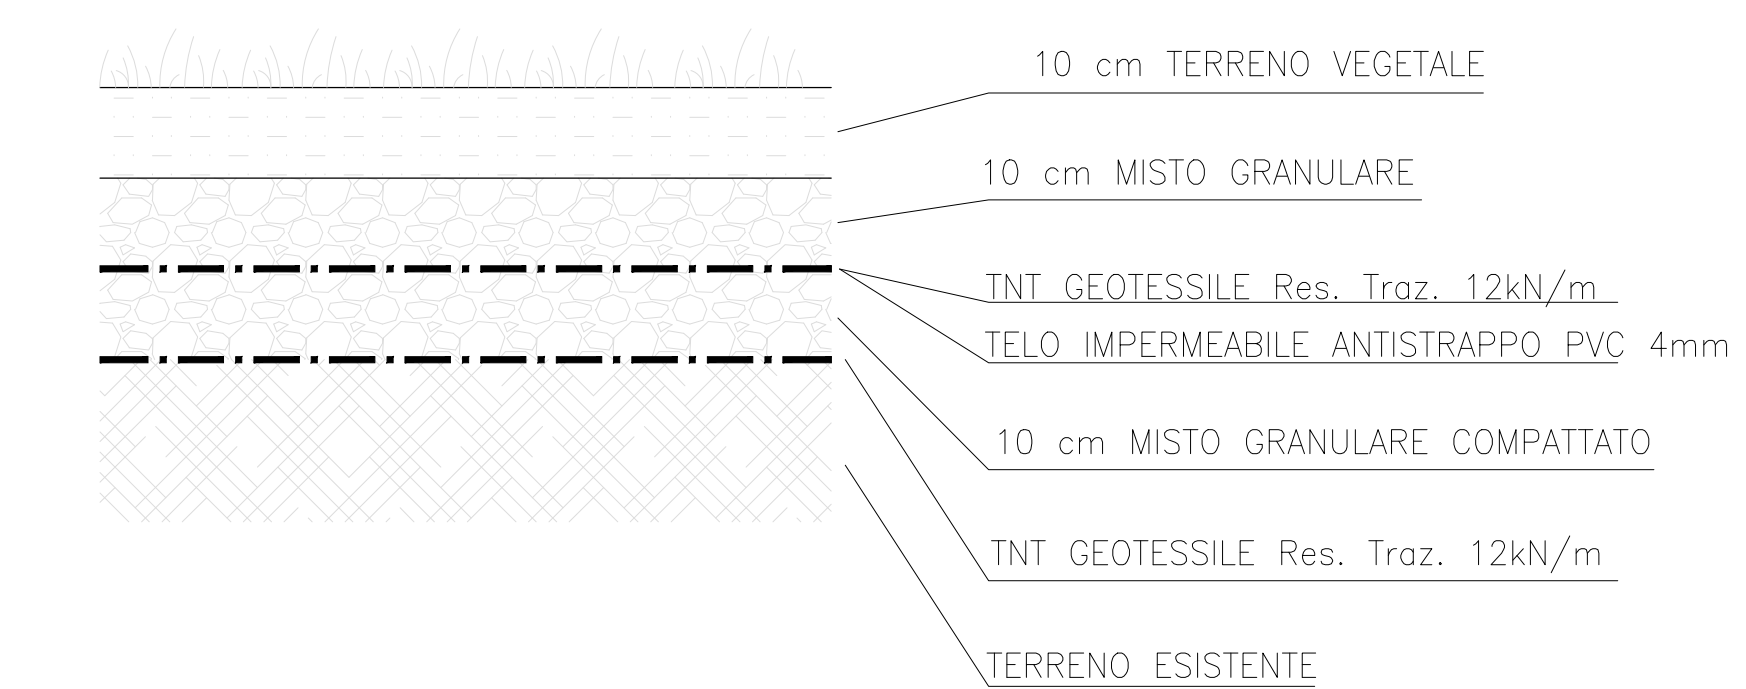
10 cm TERRENO VEGETALE

10 cm MISTO GRANULARE

TNT GEOTESSILE Res. Traz. 12kN/m

TELO IMPERMEABILE ANTISTRAPPO PVC 4mm

10 cm MISTO GRANULARE COMPATTATO

TNT GEOTESSILE Res. Traz. 12kN/m

TERRENO ESISTENTE